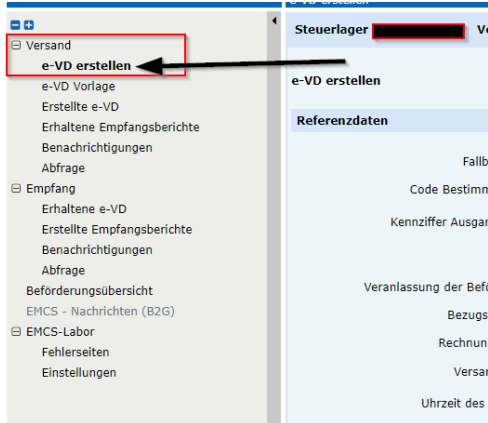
⊟ Versand
e-VD erstellen
e-VD Vorlage
Erstellte e-VD
Erhaltene Empfangsberichte
Benachrichtigungen
Abfrage
⊟ Empfang
Erhaltene e-VD
Erstellte Empfangsberichte
Benachrichtigungen
Abfrage
Beförderungsübersicht
EMCS - Nachrichten (B2G)
⊟ EMCS-Labor
Fehlerseiten
Einstellungen

Steuerlager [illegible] Ve

e-VD erstellen

Referenzdaten

Fallb
Code Bestimn
Kennziffer Ausgar
Veranlassung der Befö
Bezugs
Rechnun
Versar
Uhrzeit des